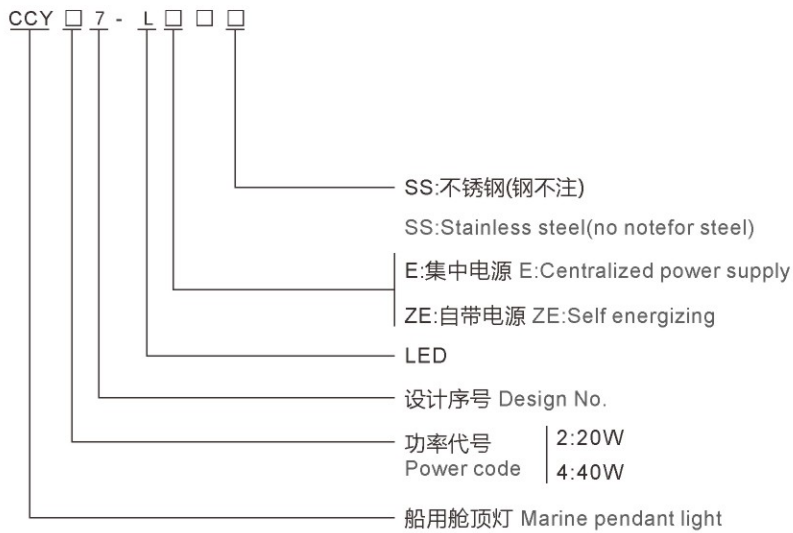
CCY □ 7 - L □ □ □

SS:不锈钢(钢不注)

SS:Stainless steel(no notefor steel)

E:集中电源 E:Centralized power supply

ZE:自带电源 ZE:Self energizing

LED

设计序号 Design No.

功率代号
Power code

2:20W
4:40W

船用舱顶灯 Marine pendant light